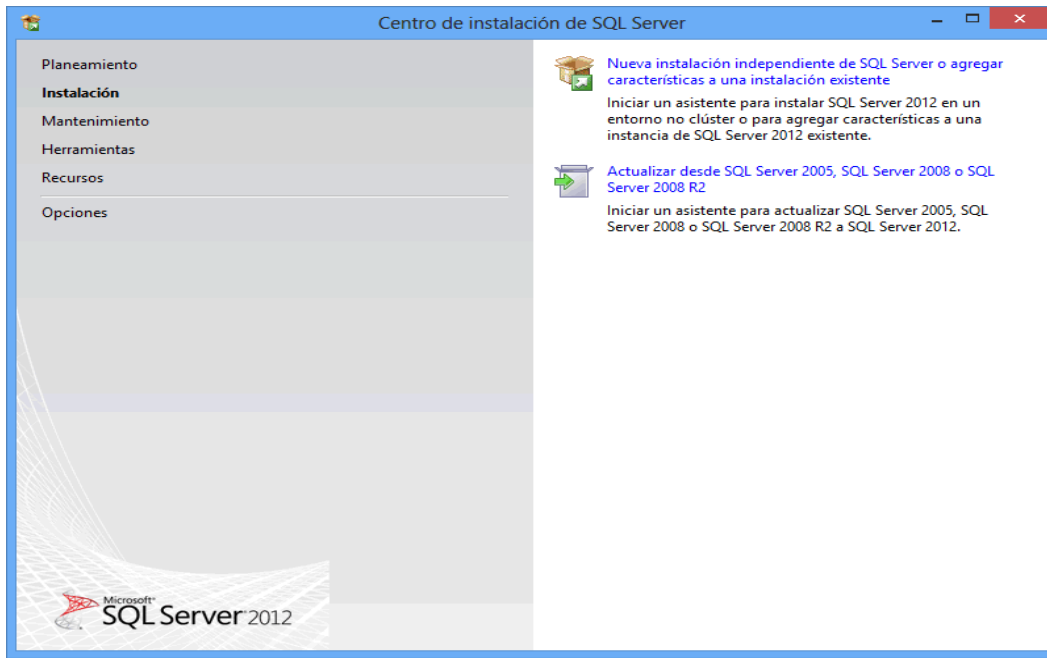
Centro de instalación de SQL Server

Planeamiento
Instalación
Mantenimiento
Herramientas
Recursos
Opciones

Nueva instalación independiente de SQL Server o agregar características a una instalación existente

Iniciar un asistente para instalar SQL Server 2012 en un entorno no clúster o para agregar características a una instancia de SQL Server 2012 existente.

Actualizar desde SQL Server 2005, SQL Server 2008 o SQL Server 2008 R2

Iniciar un asistente para actualizar SQL Server 2005, SQL Server 2008 o SQL Server 2008 R2 a SQL Server 2012.

Microsoft SQL Server 2012